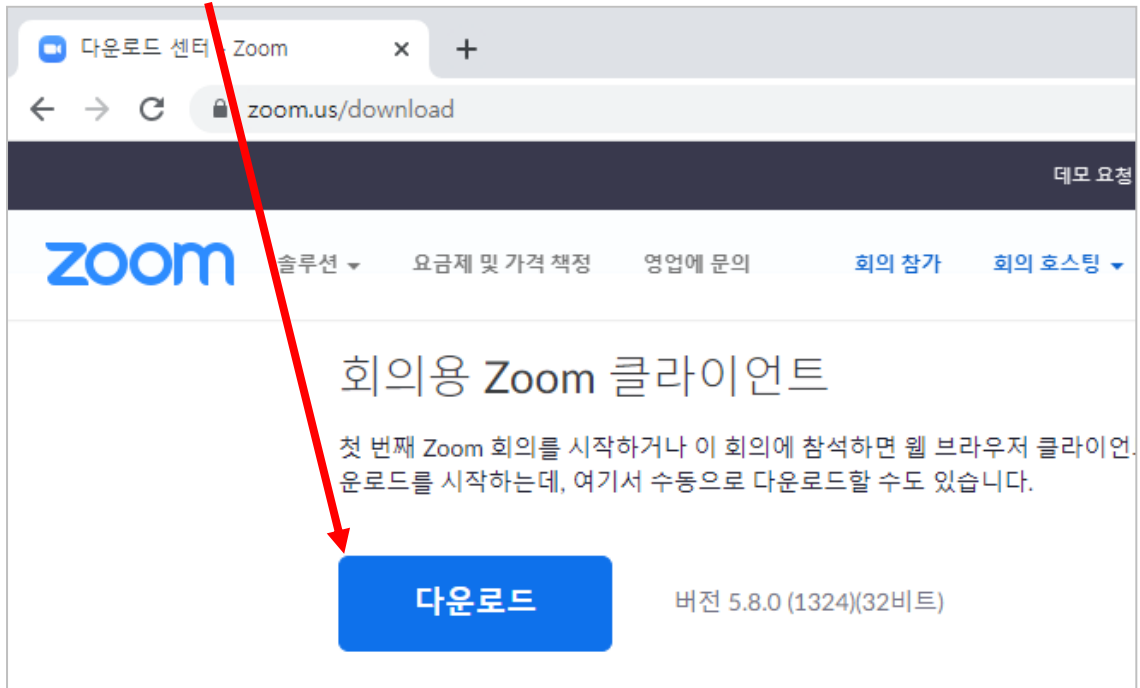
다운로드 센터 - Zoom ×
+
zoom.us/download
데모 요청
zoom
솔루션 ▾ 요금제 및 가격 책정 영업에 문의 회의 참가 회의 호스팅 ▾

회의용 Zoom 클라이언트

첫 번째 Zoom 회의를 시작하거나 이 회의에 참석하면 웹 브라우저 클라이언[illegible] 운로드를 시작하는데, 여기서 수동으로 다운로드할 수도 있습니다.

다운로드
버전 5.8.0 (1324)(32비트)